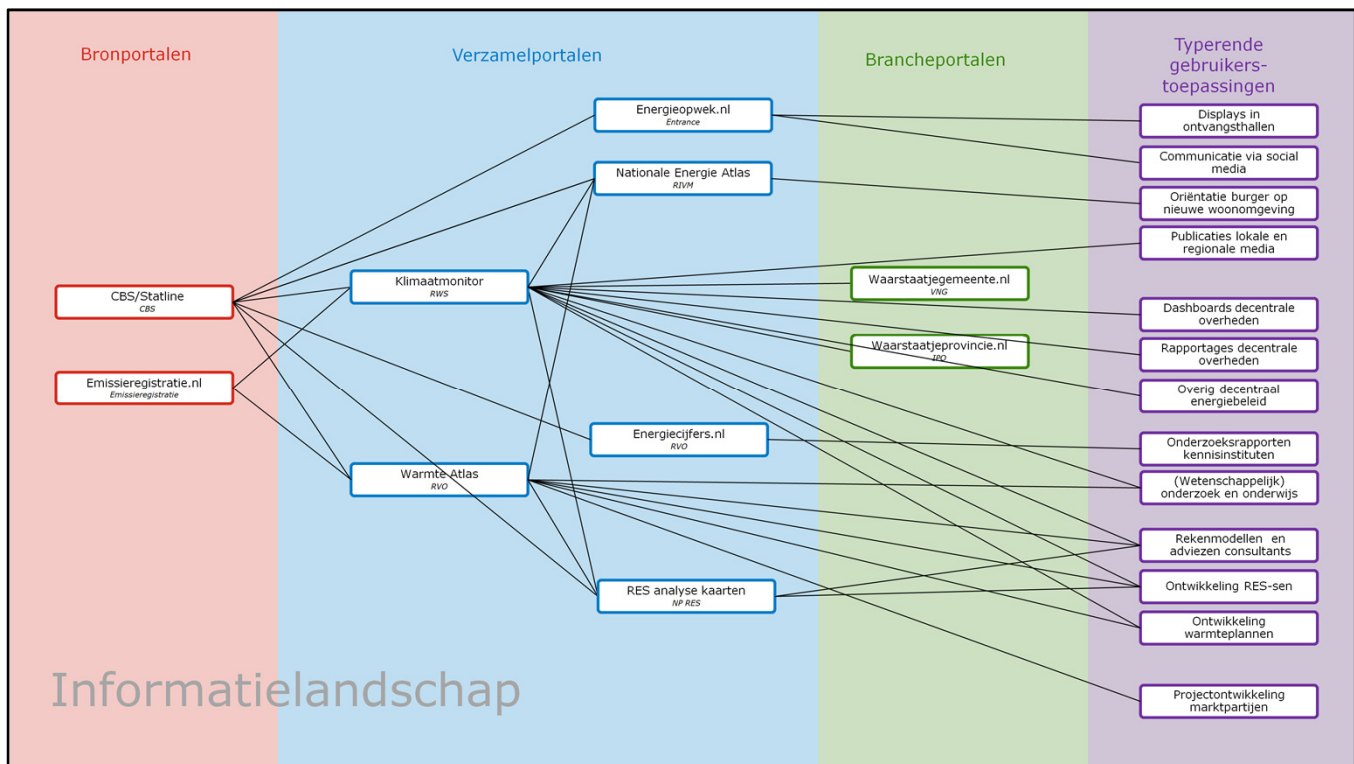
Bronportalen

Verzamelportalen

Brancheportalen

Typerende gebruikers-toepassingen

Energieopwek.nl
Entrance

Nationale Energie Atlas
RIVM

Klimaatmonitor
RWS

Waarstaatjegemeente.nl
VNG

Waarstaatjeprovincie.nl
IPO

CBS/Statline
CBS

Emissieregistratie.nl
Emissieregistratie

Energiecijfers.nl
RVO

Warmte Atlas
RVO

RES analyse kaarten
NP RES

Displays in ontvangsthallen

Communicatie via social media

Oriëntatie burger op nieuwe woonomgeving

Publicaties lokale en regionale media

Dashboards decentrale overheden

Rapportages decentrale overheden

Overig decentraal energiebeleid

Onderzoeksrapporten kennisinstituten

(Wetenschappelijk) onderzoek en onderwijs

Rekenmodellen en adviezen consultants

Ontwikkeling RES-sen

Ontwikkeling warmteplannen

Projectontwikkeling marktpartijen

Informatielandschap